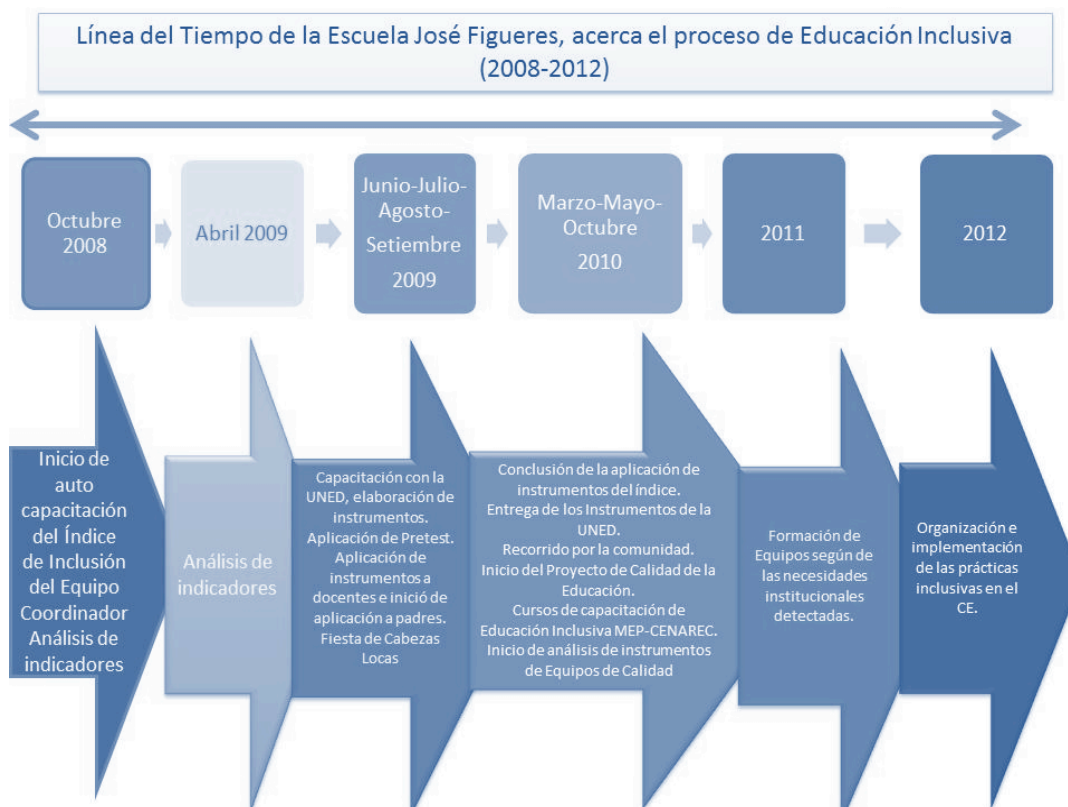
Línea del Tiempo de la Escuela José Figueres, acerca el proceso de Educación Inclusiva (2008-2012)

Octubre 2008

Abril 2009

Junio-Julio-Agosto-Setiembre 2009

Marzo-Mayo-Octubre 2010

2011

2012

Inicio de auto capacitación del Índice de Inclusión del Equipo Coordinador Análisis de indicadores

Análisis de indicadores

Capacitación con la UNED, elaboración de instrumentos. Aplicación de Pretest. Aplicación de instrumentos a docentes e inicio de aplicación a padres. Fiesta de Cabezas Locas

Conclusión de la aplicación de instrumentos del índice. Entrega de los Instrumentos de la UNED. Recorrido por la comunidad. Inicio del Proyecto de Calidad de la Educación. Cursos de capacitación de Educación Inclusiva MEP-CENAREC. Inicio de análisis de instrumentos de Equipos de Calidad

Formación de Equipos según de las necesidades institucionales detectadas.

Organización e implementación de las prácticas inclusivas en el CE.